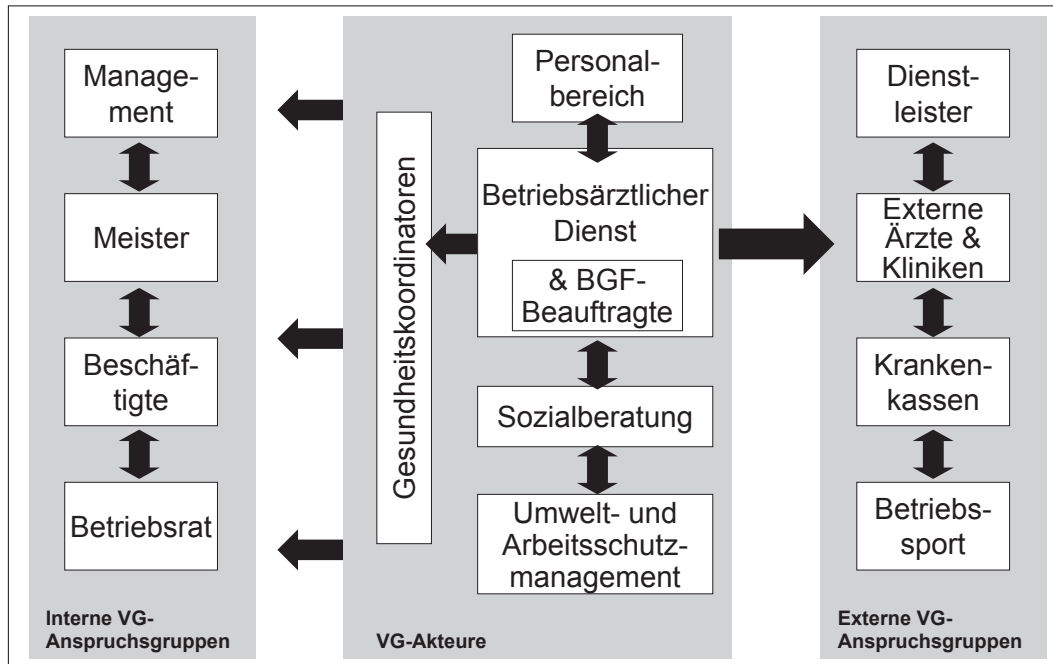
Management

Meister

Beschäftigte

Betriebsrat

Interne VG-Anspruchsgruppen

Personalbereich

Gesundheitskoordinatoren

Betriebsärztlicher Dienst

& BGF-Beauftragte

Sozialberatung

Umwelt- und Arbeitsschutzmanagement

VG-Akteure

Dienstleister

Externe Ärzte & Kliniken

Krankenkassen

Betriebssport

Externe VG-Anspruchsgruppen